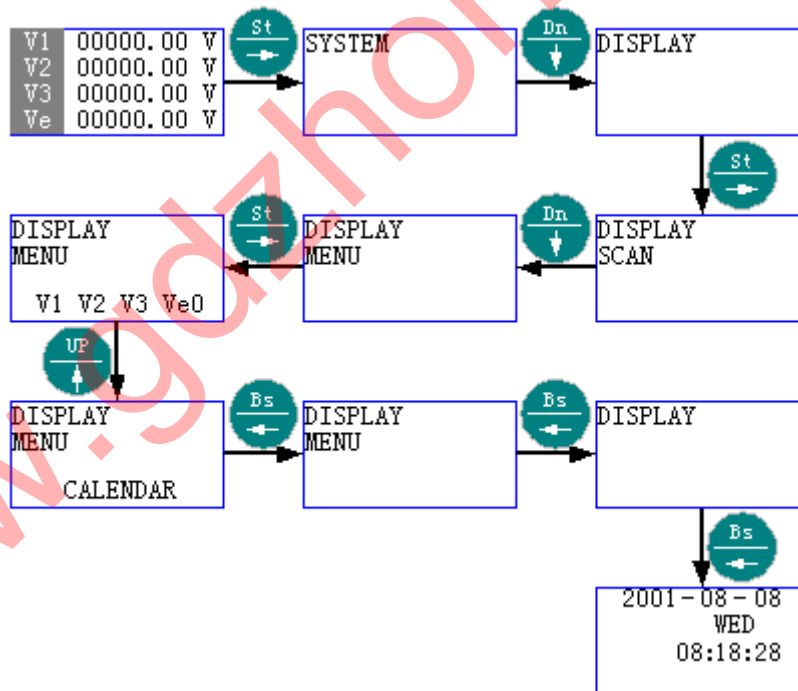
| V1 | 00000.00 V |
|---|---|
| V2 | 00000.00 V |
| V3 | 00000.00 V |
| Ve | 00000.00 V |

St

SYSTEM

Dn

DISPLAY

St

DISPLAY
SCAN

Dn

DISPLAY
MENU

St

DISPLAY
MENU
V1 V2 V3 Ve0

UP

DISPLAY
MENU
CALENDAR

Bs

DISPLAY
MENU

Bs

DISPLAY

Bs

2001-08-08
WED
08:18:28

w.gdzhol